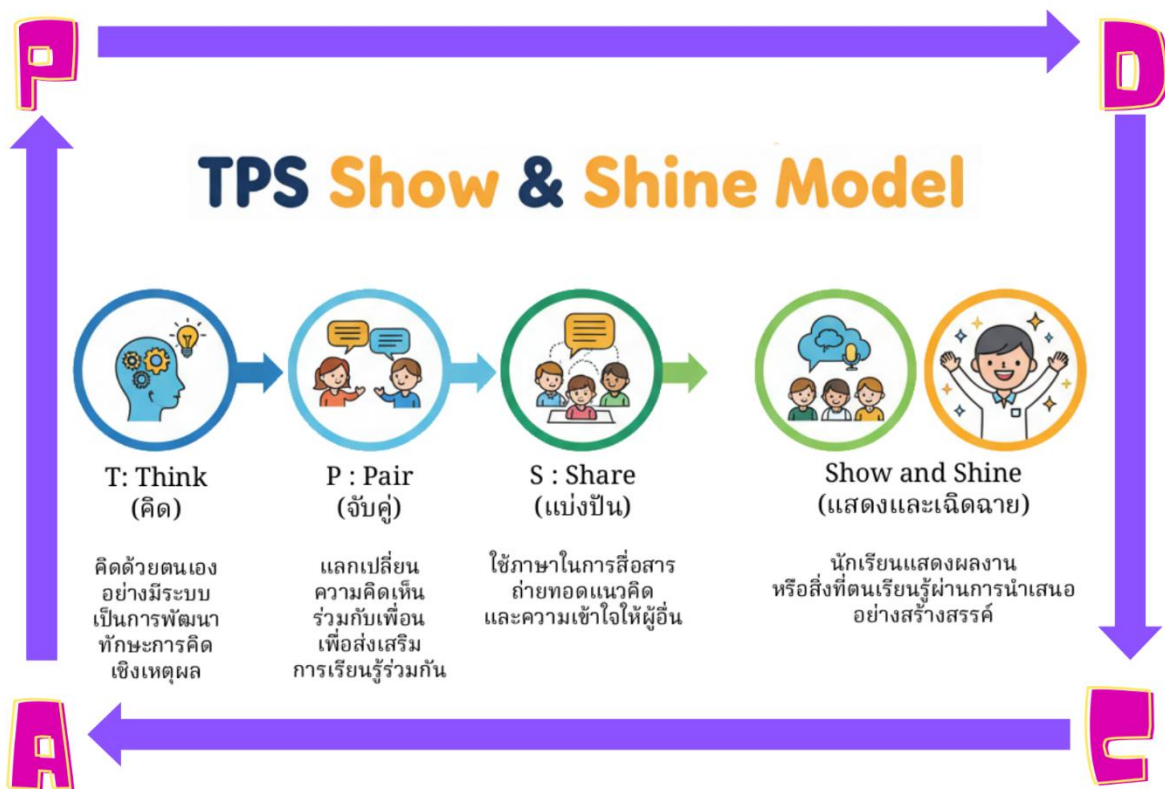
P

D

TPS Show & Shine Model

T: Think
(คิด)

คิดด้วยตนเอง อย่างมีระบบ เป็นการพัฒนา ทักษะการคิด เชิงเหตุผล

P : Pair
(จับคู่)

แลกเปลี่ยน ความคิดเห็น ร่วมกับเพื่อน เพื่อส่งเสริม การเรียนรู้ร่วมกัน

S : Share
(แบ่งปัน)

ใช้ภาษาในการสื่อสาร ถ่ายทอดแนวคิด และความเข้าใจให้ผู้อื่น

Show and Shine
(แสดงและเฉิดฉาย)

นักเรียนแสดงผลงาน หรือสิ่งที่ตนเรียนรู้ผ่านการนำเสนอ อย่างสร้างสรรค์

A

C